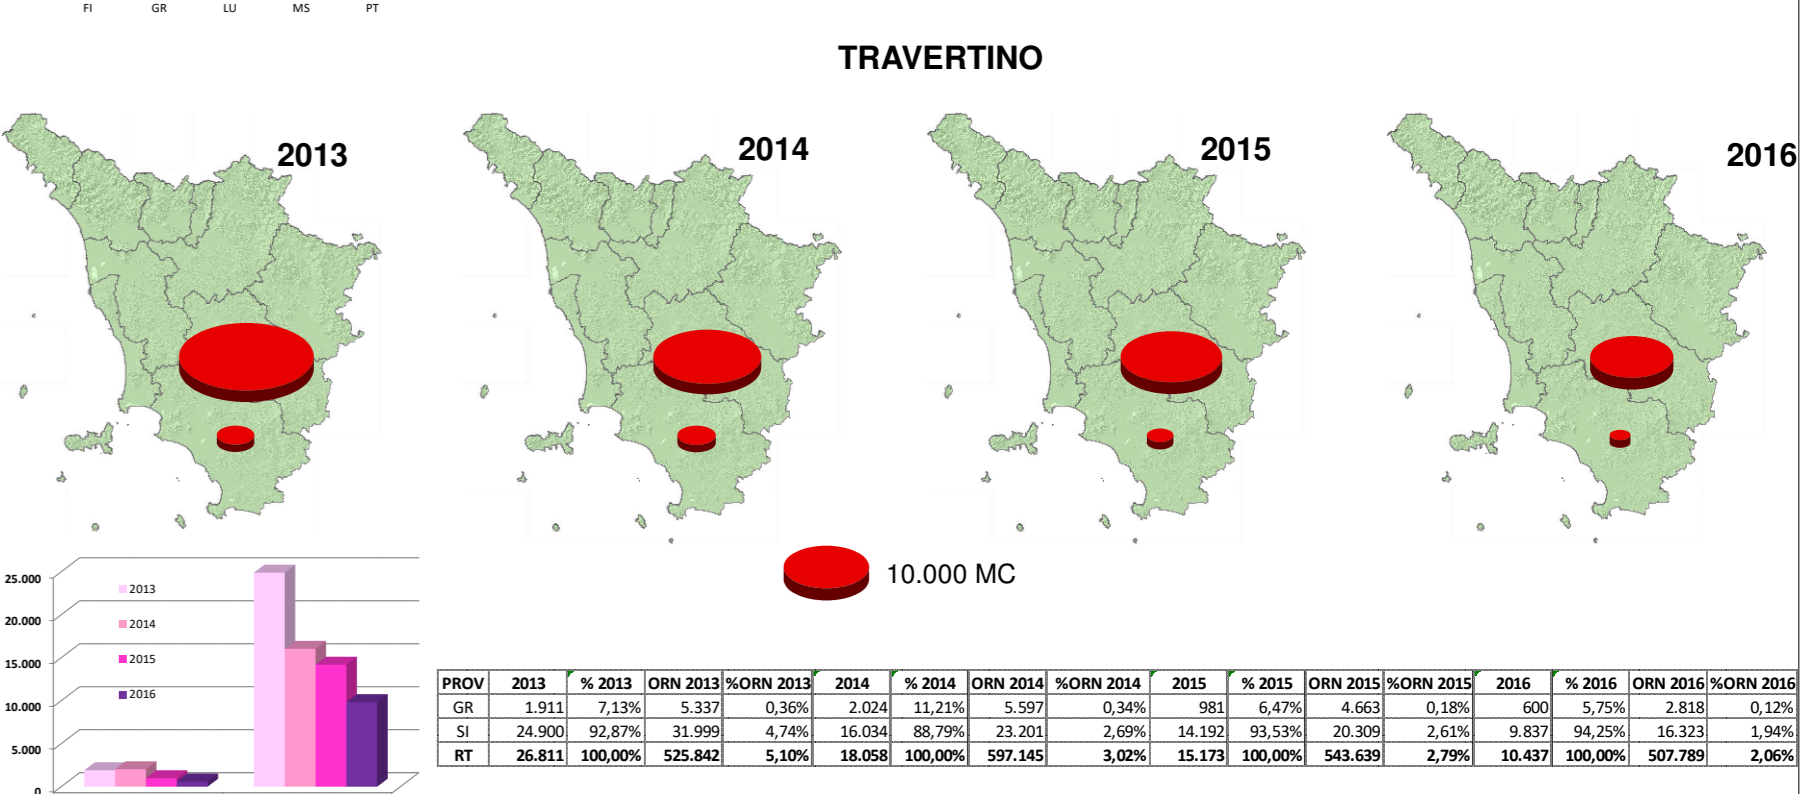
FI GR LU MS PT

TRAVERTINO

2013

2014

2015

2016

10.000 MC

25.000
20.000
15.000
10.000
5.000
0

2013
2014
2015
2016

| PROV | 2013 | % 2013 | ORN 2013 | %ORN 2013 | 2014 | % 2014 | ORN 2014 | %ORN 2014 | 2015 | % 2015 | ORN 2015 | %ORN 2015 | 2016 | % 2016 | ORN 2016 | %ORN 2016 |
|---|---|---|---|---|---|---|---|---|---|---|---|---|---|---|---|---|
| GR | 1.911 | 7,13% | 5.337 | 0,36% | 2.024 | 11,21% | 5.597 | 0,34% | 981 | 6,47% | 4.663 | 0,18% | 600 | 5,75% | 2.818 | 0,12% |
| SI | 24.900 | 92,87% | 31.999 | 4,74% | 16.034 | 88,79% | 23.201 | 2,69% | 14.192 | 93,53% | 20.309 | 2,61% | 9.837 | 94,25% | 16.323 | 1,94% |
| RT | 26.811 | 100,00% | 525.842 | 5,10% | 18.058 | 100,00% | 597.145 | 3,02% | 15.173 | 100,00% | 543.639 | 2,79% | 10.437 | 100,00% | 507.789 | 2,06% |